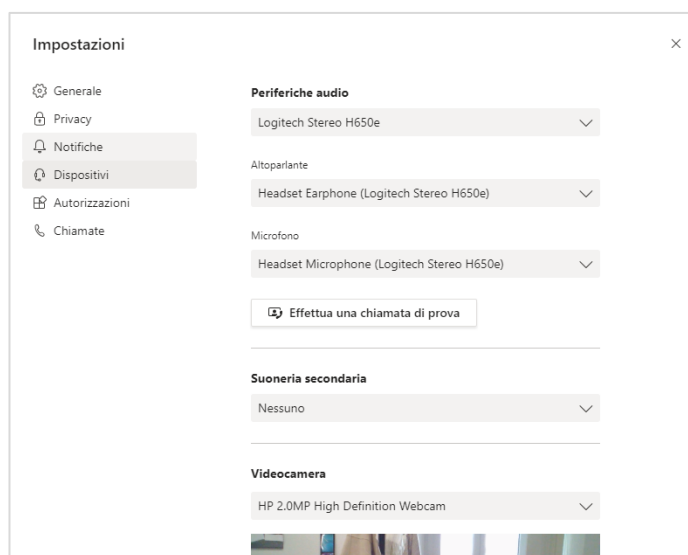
Impostazioni

×

Generale
Privacy
Notifiche
Dispositivi
Autorizzazioni
Chiamate

Periferiche audio

Logitech Stereo H650e

Altoparlante

Headset Earphone (Logitech Stereo H650e)

Microfono

Headset Microphone (Logitech Stereo H650e)

Effettua una chiamata di prova

Suoneria secondaria

Nessuno

Videocamera

HP 2.0MP High Definition Webcam